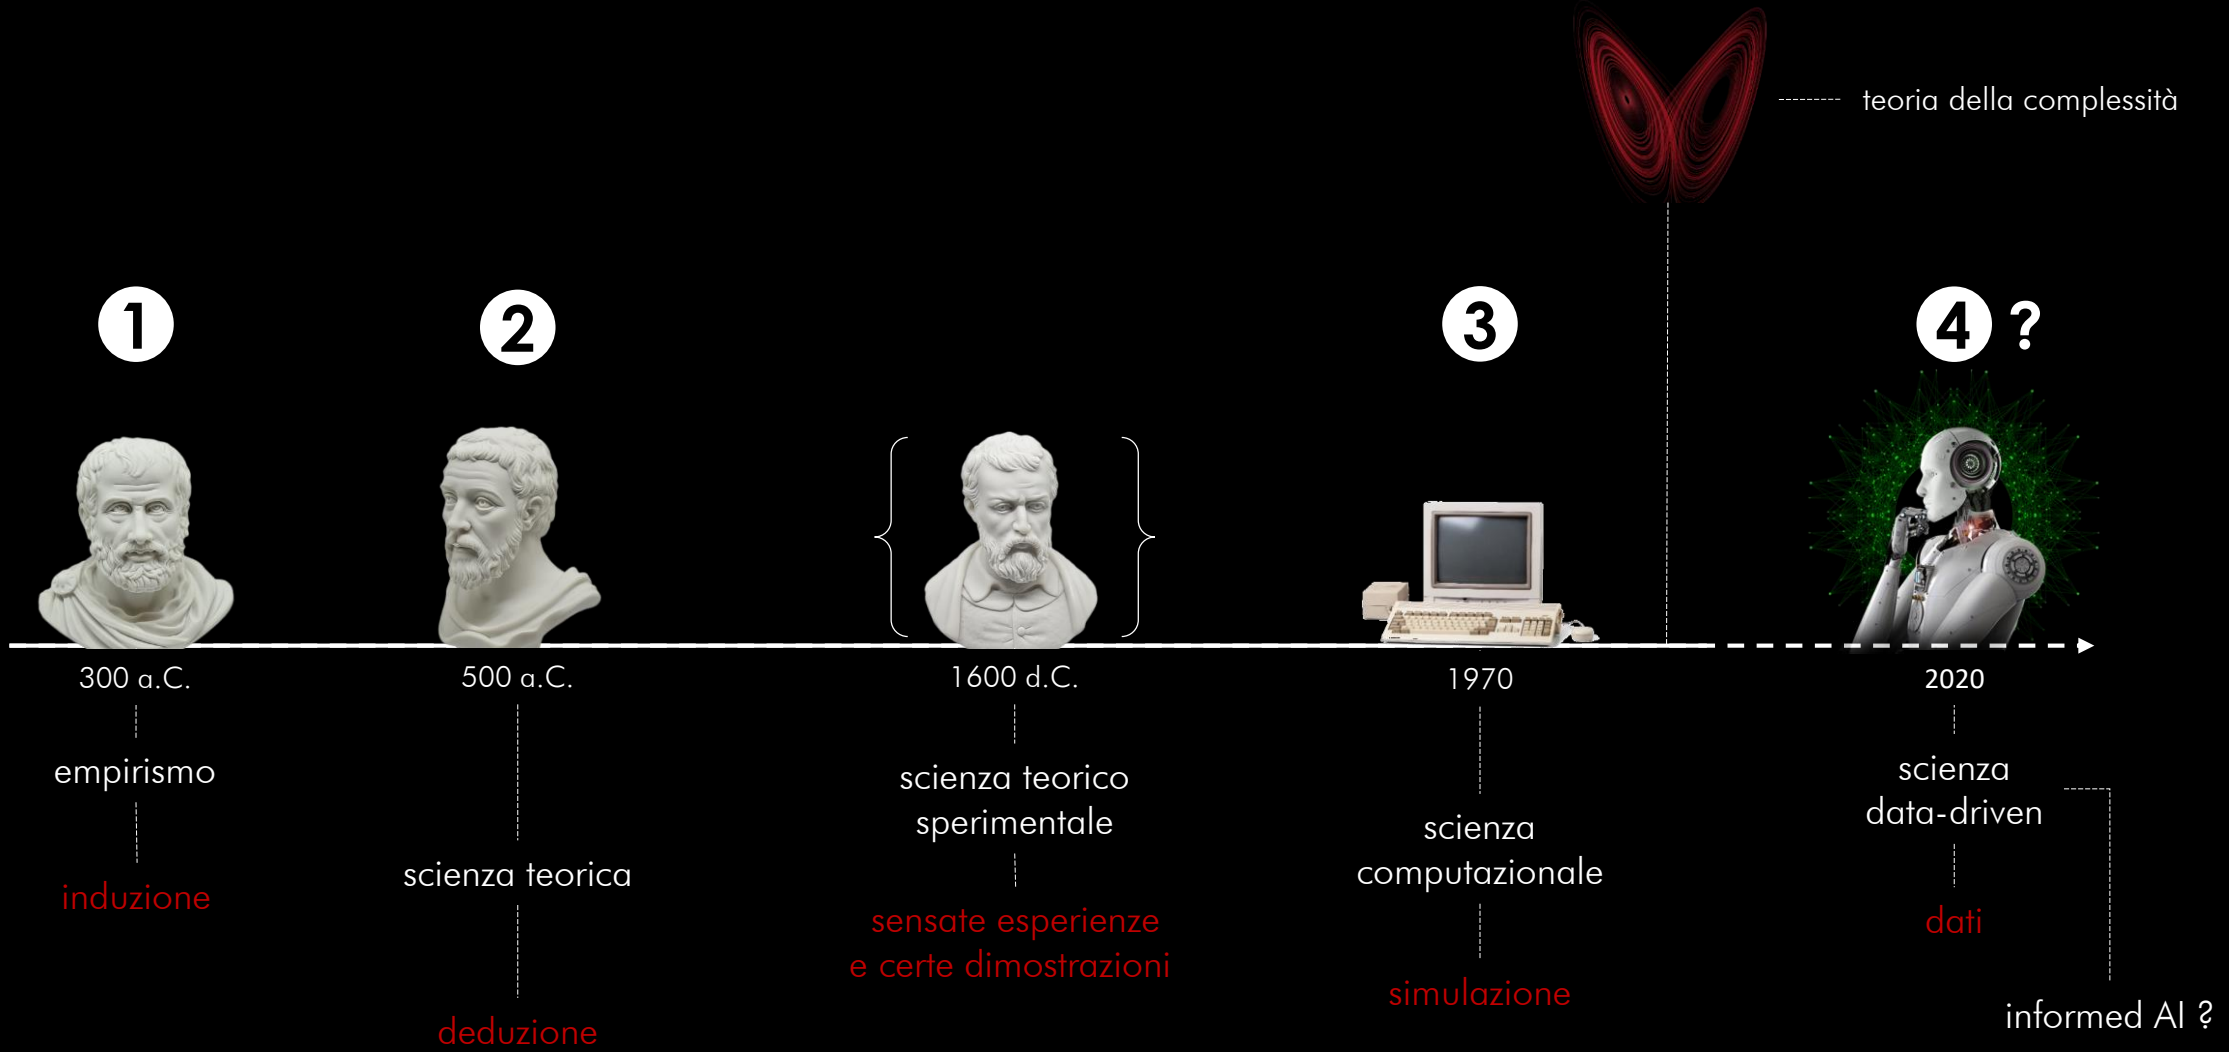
teoria della complessità

1

2

3

4 ?

300 a.C.

empirismo

induzione

500 a.C.

scienza teorica

deduzione

1600 d.C.

scienza teorico sperimentale

sensate esperienze e certe dimostrazioni

1970

scienza computazionale

simulazione

2020

scienza data-driven

dati

informed AI ?